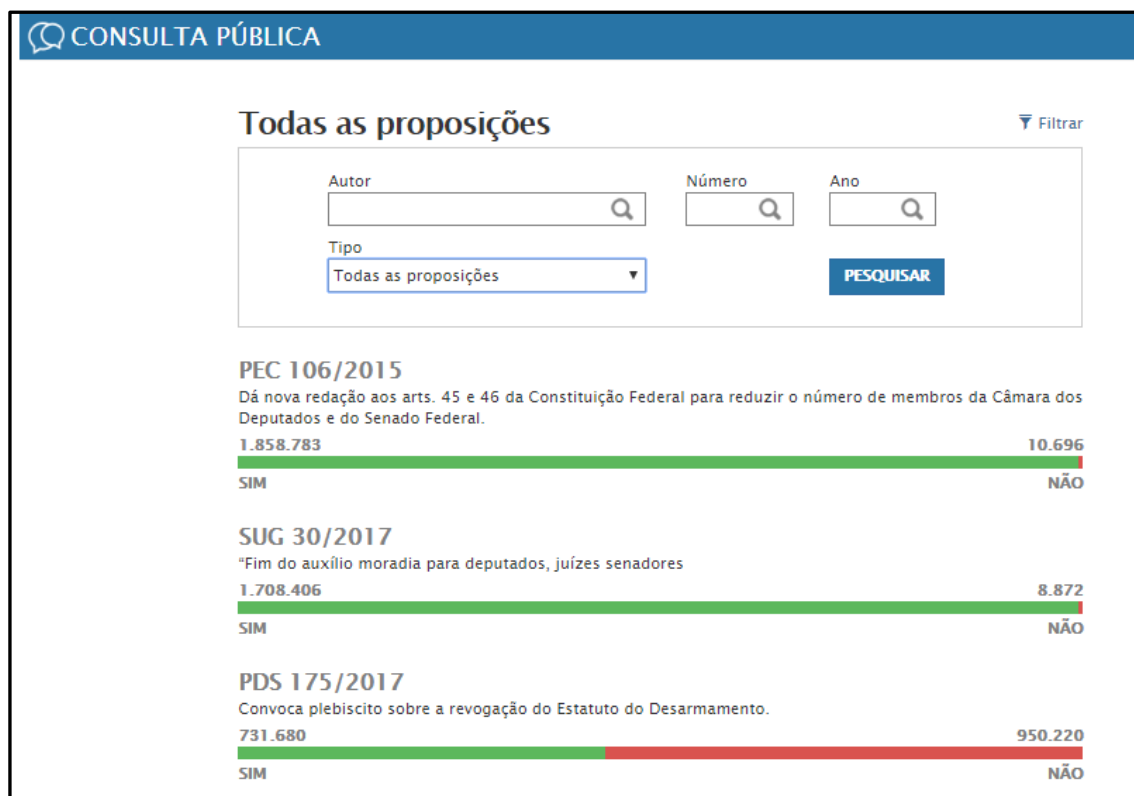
CONSULTA PÚBLICA

Todas as proposições

Filtrar

Autor

Número

Ano

Tipo

Todas as proposições

PESQUISAR

PEC 106/2015

Dá nova redação aos arts. 45 e 46 da Constituição Federal para reduzir o número de membros da Câmara dos Deputados e do Senado Federal.

1.858.783

10.696

SIM

NÃO

SUG 30/2017

"Fim do auxílio moradia para deputados, juízes senadores

1.708.406

8.872

SIM

NÃO

PDS 175/2017

Convoca plebiscito sobre a revogação do Estatuto do Desarmamento.

731.680

950.220

SIM

NÃO